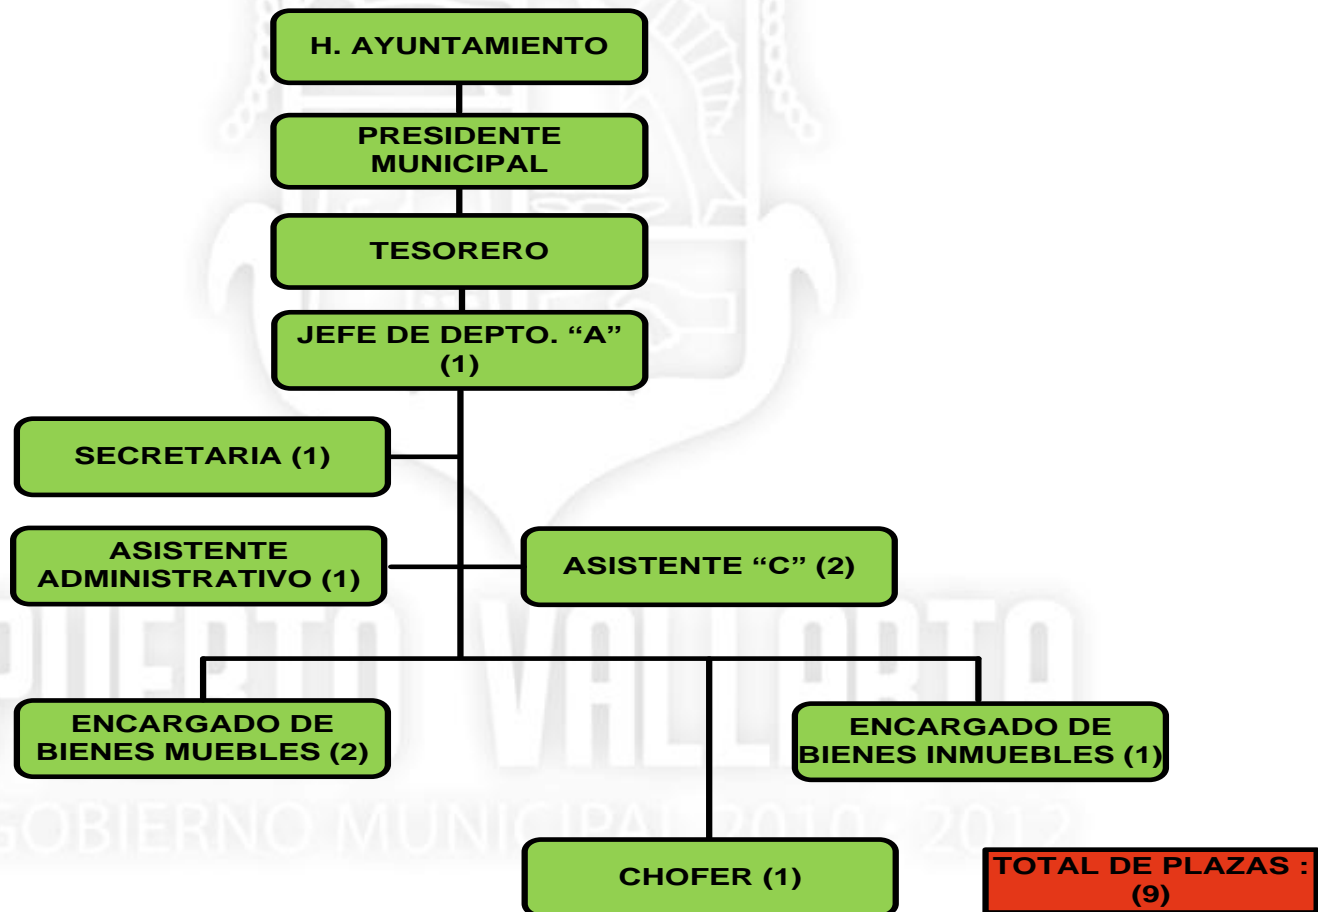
H. AYUNTAMIENTO

PRESIDENTE MUNICIPAL

TESORERO

JEFE DE DEPTO. “A” (1)

SECRETARIA (1)

ASISTENTE ADMINISTRATIVO (1)

ASISTENTE “C” (2)

ENCARGADO DE BIENES MUEBLES (2)

ENCARGADO DE BIENES INMUEBLES (1)

CHOFER (1)

TOTAL DE PLAZAS : (9)

PUERTO VALLARTA
GOBIERNO MUNICIPAL 2010 - 2012